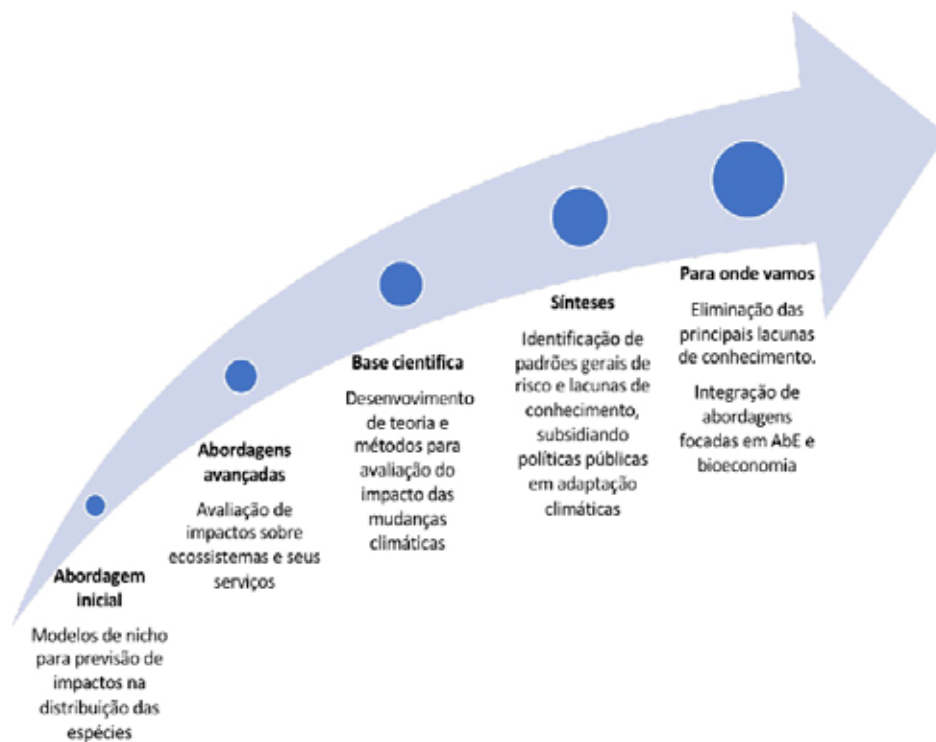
Abordagem inicial

Modelos de nicho para previsão de impactos na distribuição das espécies

Abordagens avançadas

Avaliação de impactos sobre ecossistemas e seus serviços

Base cientifica

Desenvovimento de teoria e métodos para avaliação do impacto das mudanças climáticas

Sínteses

Identificação de padrões gerais de risco e lacunas de conhecimento, subsidiando políticas públicas em adaptação climáticas

Para onde vamos

Eliminação das principais lacunas de conhecimento.

Integração de abordagens focadas em AbE e bioeconomia